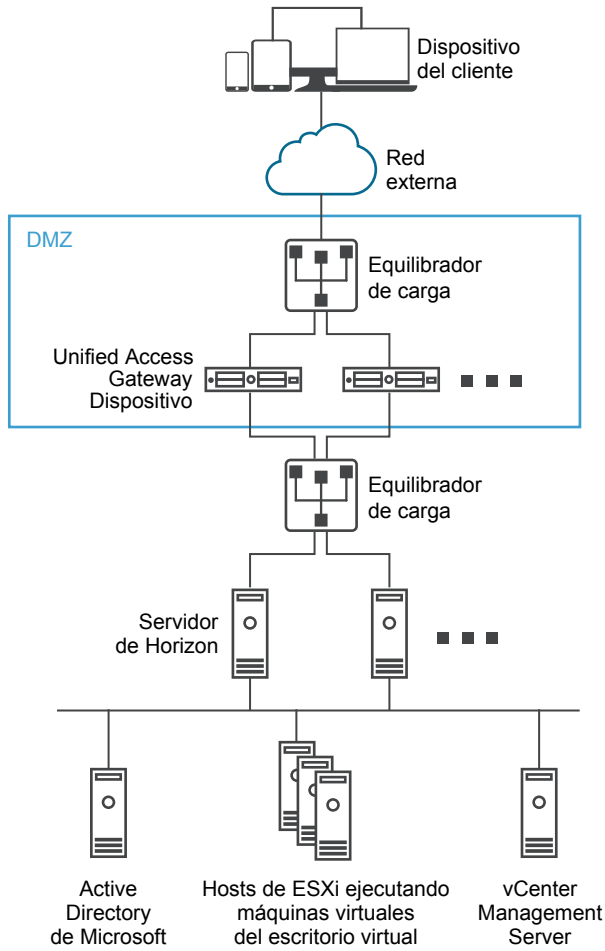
Dispositivo del cliente

Red externa

DMZ

Equilibrador de carga

Unified Access Gateway Dispositivo

Equilibrador de carga

Servidor de Horizon

Active Directory de Microsoft

Hosts de ESXi ejecutando máquinas virtuales del escritorio virtual

vCenter Management Server